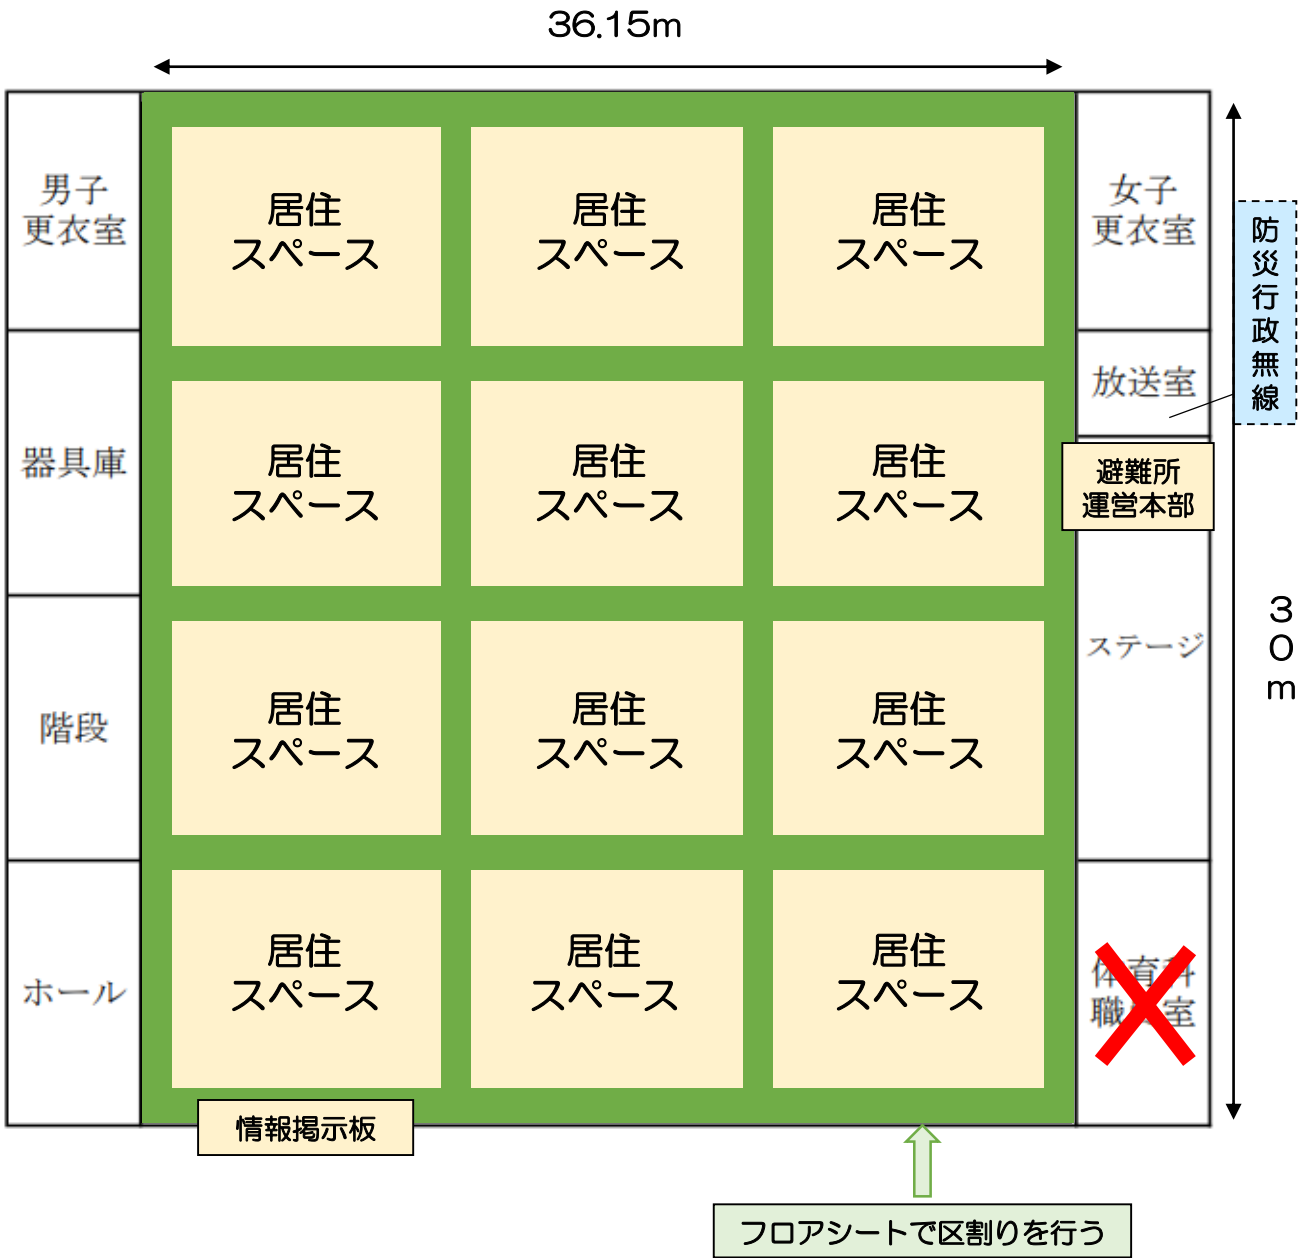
36.15m

男子
更衣室

器具庫

階段

ホール

居住
スペース

居住
スペース

居住
スペース

居住
スペース

居住
スペース

居住
スペース

居住
スペース

居住
スペース

居住
スペース

居住
スペース

居住
スペース

居住
スペース

女子
更衣室

放送室

防災行政無線

避難所
運営本部

ステージ

体育科
職員室

30m

情報掲示板

フロアシートで区割りを行う